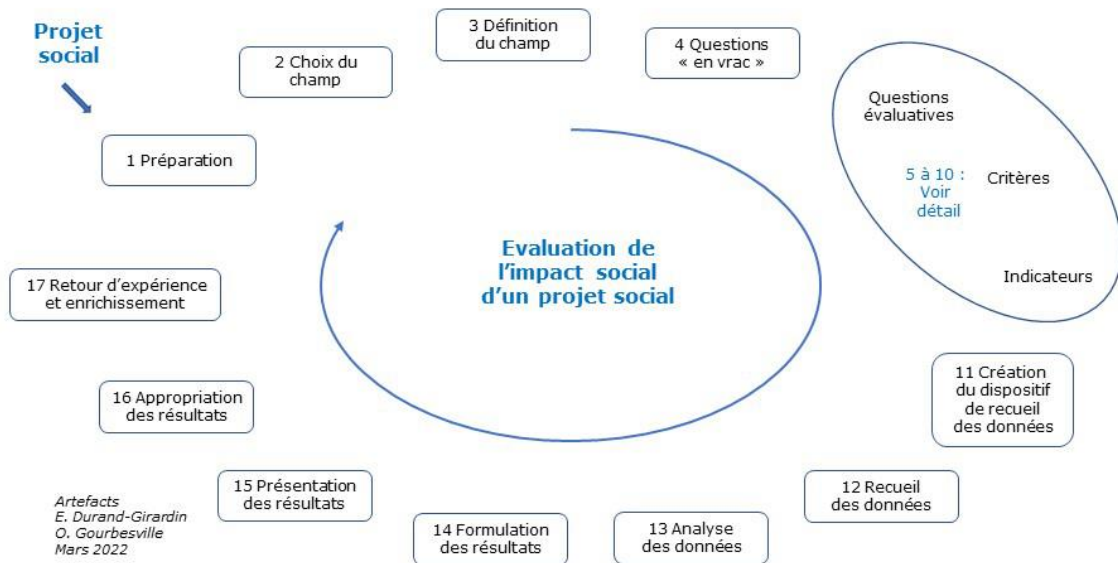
Projet social

1 Préparation

2 Choix du champ

3 Définition du champ

4 Questions « en vrac »

Questions évaluatives

5 à 10 : Voir détail

Critères

Indicateurs

11 Création du dispositif de recueil des données

12 Recueil des données

13 Analyse des données

14 Formulation des résultats

15 Présentation des résultats

16 Appropriation des résultats

17 Retour d'expérience et enrichissement

Evaluation de l'impact social d'un projet social

Artefacts
E. Durand-Girardin
O. Gourbesville
Mars 2022